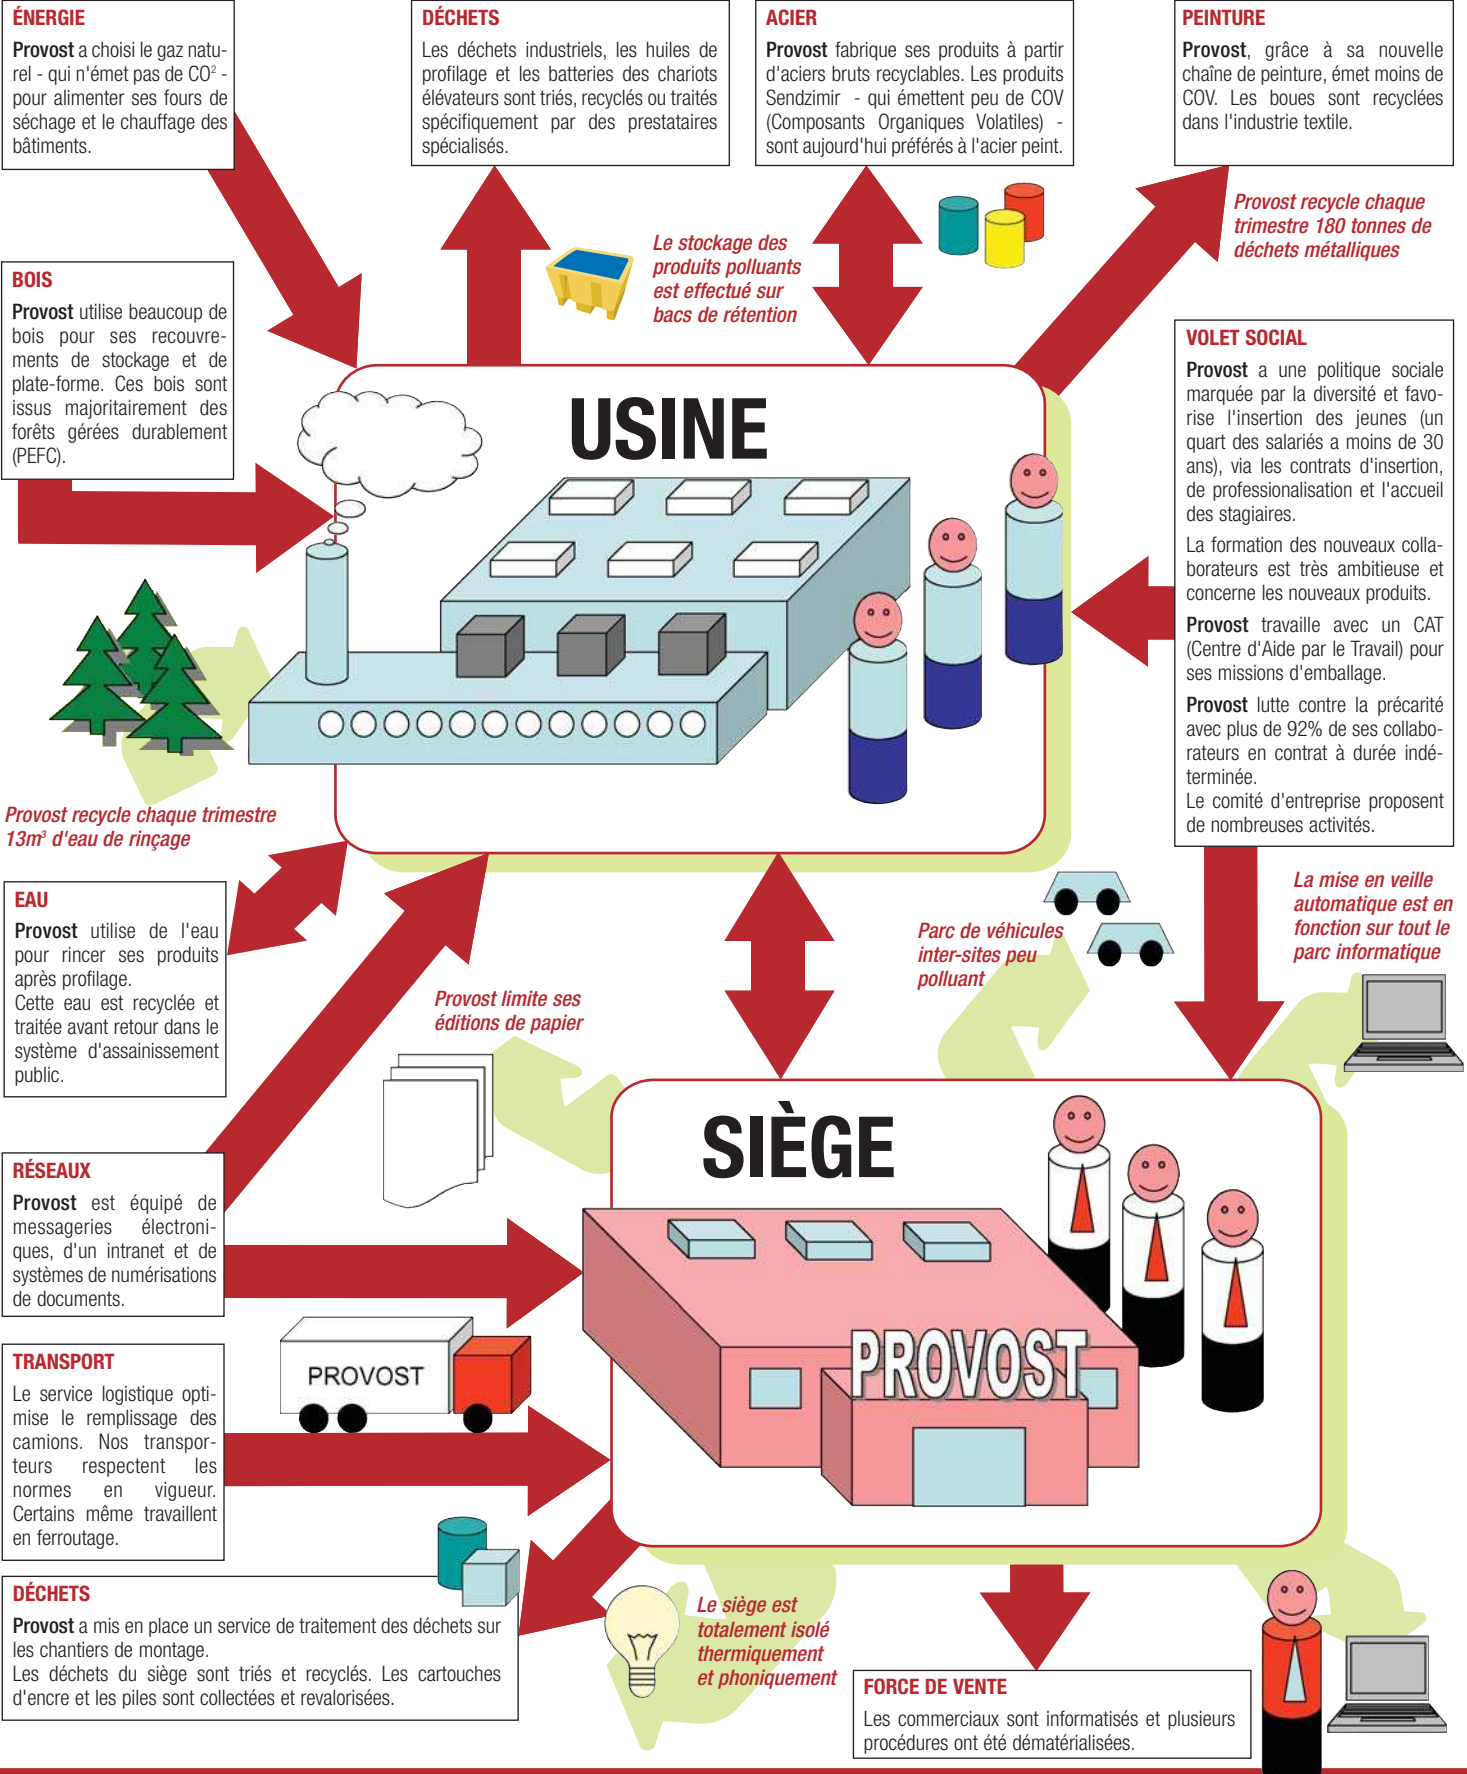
ÉNERGIE

**Provost** a choisi le gaz naturel - qui n'émet pas de CO² - pour alimenter ses fours de séchage et le chauffage des bâtiments.

DÉCHETS

Les déchets industriels, les huiles de profilage et les batteries des chariots élévateurs sont triés, recyclés ou traités spécifiquement par des prestataires spécialisés.

ACIER

**Provost** fabrique ses produits à partir d'aciers bruts recyclables. Les produits Sendzimir - qui émettent peu de COV (Composants Organiques Volatiles) - sont aujourd'hui préférés à l'acier peint.

PEINTURE

**Provost**, grâce à sa nouvelle chaîne de peinture, émet moins de COV. Les boues sont recyclées dans l'industrie textile.

Le stockage des produits polluants est effectué sur bacs de rétention

Provost recycle chaque trimestre 180 tonnes de déchets métalliques

BOIS

**Provost** utilise beaucoup de bois pour ses recouvrements de stockage et de plate-forme. Ces bois sont issus majoritairement des forêts gérées durablement (PEFC).

USINE

VOLET SOCIAL

**Provost** a une politique sociale marquée par la diversité et favorise l'insertion des jeunes (un quart des salariés a moins de 30 ans), via les contrats d'insertion, de professionalisation et l'accueil des stagiaires.

La formation des nouveaux collaborateurs est très ambitieuse et concerne les nouveaux produits.

**Provost** travaille avec un CAT (Centre d'Aide par le Travail) pour ses missions d'emballage.

**Provost** lutte contre la précarité avec plus de 92% de ses collaborateurs en contrat à durée indéterminée.
Le comité d'entreprise proposent de nombreuses activités.

Provost recycle chaque trimestre 13m³ d'eau de rinçage

EAU

**Provost** utilise de l'eau pour rincer ses produits après profilage.
Cette eau est recyclée et traitée avant retour dans le système d'assainissement public.

Parc de véhicules inter-sites peu polluant

La mise en veille automatique est en fonction sur tout le parc informatique

Provost limite ses éditions de papier

SIÈGE

RÉSEAUX

**Provost** est équipé de messageries électroniques, d'un intranet et de systèmes de numérisations de documents.

PROVOST

PROVOST

TRANSPORT

Le service logistique optimise le remplissage des camions. Nos transporteurs respectent les normes en vigueur. Certains même travaillent en ferroutage.

DÉCHETS

**Provost** a mis en place un service de traitement des déchets sur les chantiers de montage.
Les déchets du siège sont triés et recyclés. Les cartouches d'encre et les piles sont collectées et revalorisées.

Le siège est totalement isolé thermiquement et phoniquement

FORCE DE VENTE

Les commerciaux sont informatisés et plusieurs procédures ont été dématérialisées.